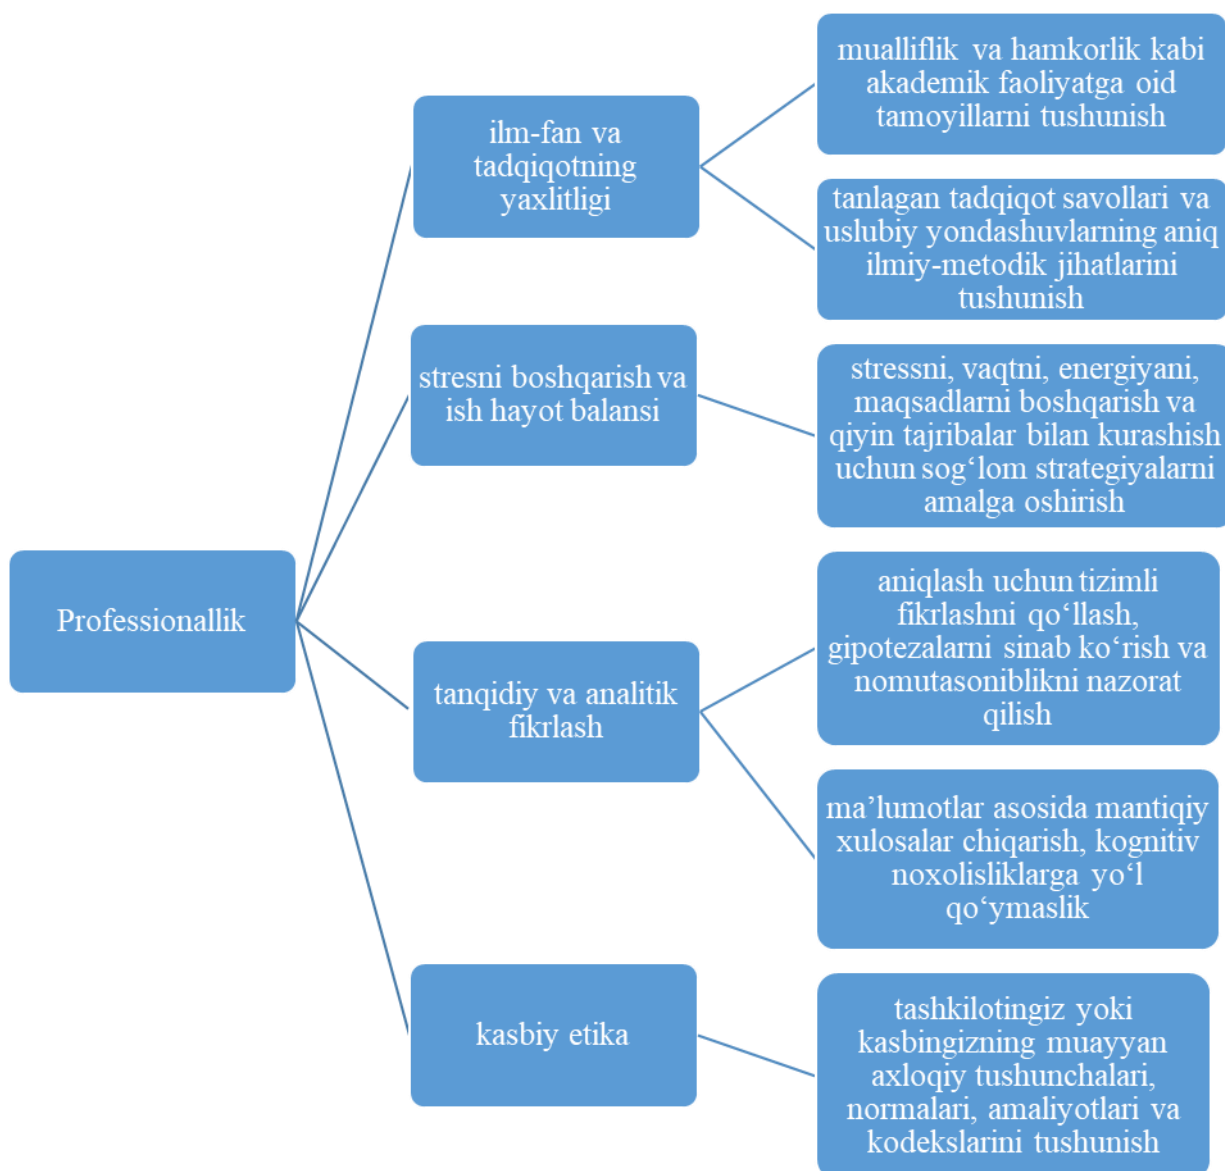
Professionallik

ilm-fan va tadqiqotning yaxlitligi

mualliflik va hamkorlik kabi akademik faoliyatga oid tamoyillarni tushunish

tanlagan tadqiqot savollari va uslubiy yondashuvlarning aniq ilmiy-metodik jihatlarini tushunish

stresni boshqarish va ish hayot balansi

stressni, vaqtni, energiyani, maqsadlarni boshqarish va qiyin tajribalar bilan kurashish uchun sog‘lom strategiyalarni amalga oshirish

tanqidiy va analitik fikrlash

aniqlash uchun tizimli fikrlashni qo‘llash, gipotezalarni sinab ko‘rish va nomutasoniblikni nazorat qilish

ma’lumotlar asosida mantiqiy xulosalar chiqarish, kognitiv noxolisliklarga yo‘l qo‘ymaslik

kasbiy etika

tashkilotingiz yoki kasbingizning muayyan axloqiy tushunchalari, normalari, amaliyotlari va kodekslarini tushunish